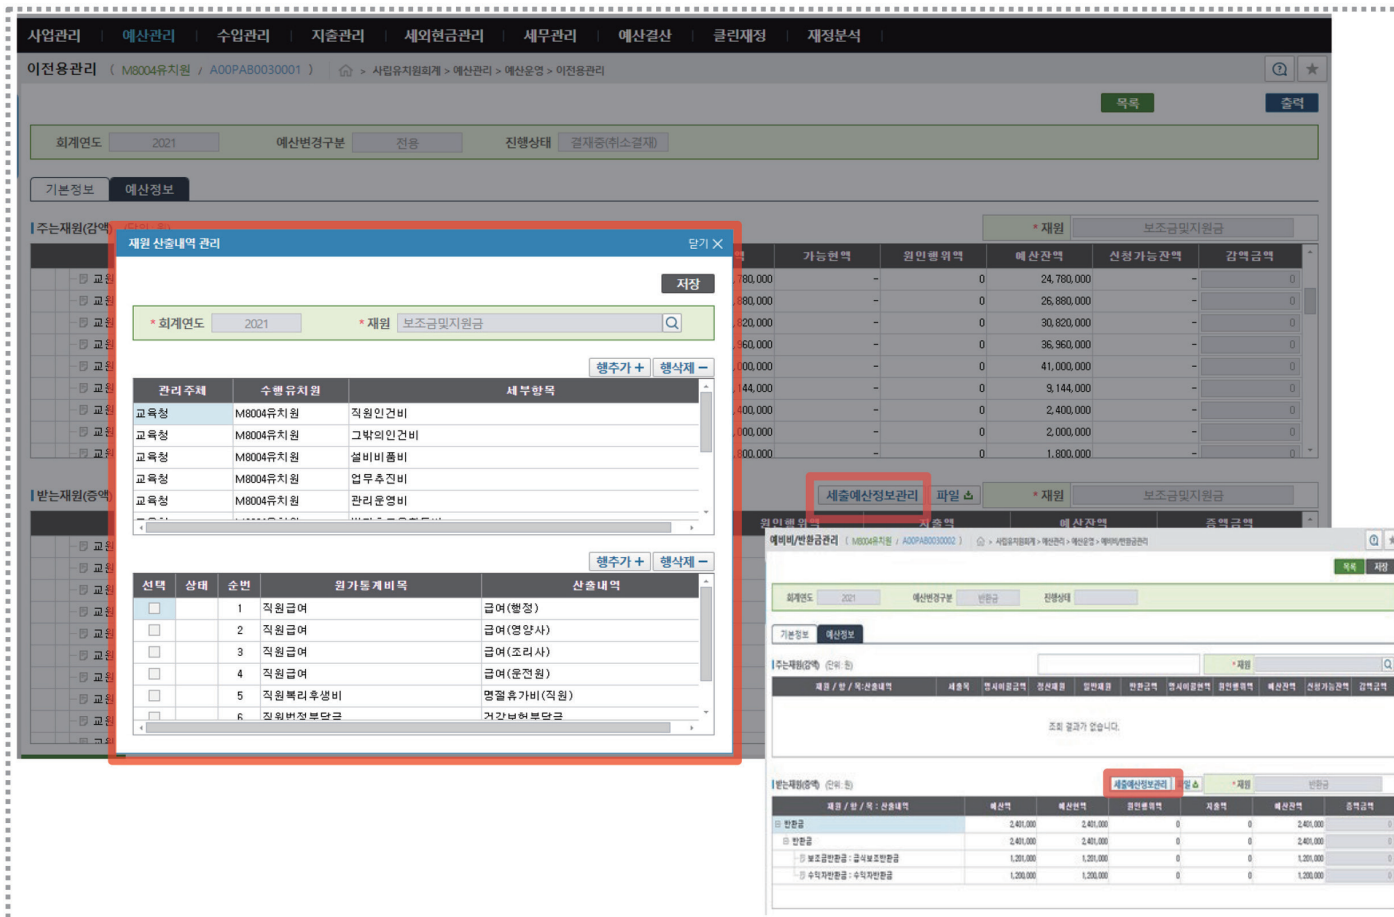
사업관리 | 예산관리 | 수입관리 | 지출관리 | 세외현금관리 | 세무관리 | 예산결산 | 클린재정 | 재정분석

이전용관리 ( M8004유치원 / A00PAB0030001 ) > 사립유치원회계 > 예산관리 > 예산운영 > 이전용관리

목록 출력

회계연도 2021 예산변경구분 전용 진행상태 결재중(취소결재)

기본정보 예산정보

주는재원(감액)

*재원 보조금및지원금

| 가능현액 | 원인행위액 | 예산잔액 | 신청가능잔액 | 감액금액 |
|---|---|---|---|---|
| - | 0 | 24,780,000 | - | 0 |
| - | 0 | 26,880,000 | - | 0 |
| - | 0 | 30,820,000 | - | 0 |
| - | 0 | 36,960,000 | - | 0 |
| - | 0 | 41,000,000 | - | 0 |
| - | 0 | 9,144,000 | - | 0 |
| - | 0 | 2,400,000 | - | 0 |
| - | 0 | 2,000,000 | - | 0 |
| - | 0 | 1,800,000 | - | 0 |

받는재원(증액)

세출예산정보관리 파일 *재원 보조금및지원금

원인행위액 지출액 예산잔액 증액금액

재원 산출내역 관리 닫기

저장

*회계연도 2021 *재원 보조금및지원금

행추가 + 행삭제 −

| 관리주체 | 수행유치원 | 세부항목 |
|---|---|---|
| 교육청 | M8004유치원 | 직원인건비 |
| 교육청 | M8004유치원 | 그밖의인건비 |
| 교육청 | M8004유치원 | 설비비품비 |
| 교육청 | M8004유치원 | 업무추진비 |
| 교육청 | M8004유치원 | 관리운영비 |

행추가 + 행삭제 −

| 선택 | 상태 | 순번 | 원가통계비목 | 산출내역 |
|---|---|---|---|---|
| | | 1 | 직원급여 | 급여(행정) |
| | | 2 | 직원급여 | 급여(영양사) |
| | | 3 | 직원급여 | 급여(조리사) |
| | | 4 | 직원급여 | 급여(운전원) |
| | | 5 | 직원복리후생비 | 명절휴가비(직원) |
| | | 6 | 직원법정부담금 | 건강보험부담금 |

예비비/반환금관리 ( M8004유치원 / A00PAB0030002 ) > 사립유치원회계 > 예산관리 > 예산운영 > 예비비/반환금관리

목록 저장

회계연도 2021 예산변경구분 반환금 진행상태

기본정보 예산정보

주는재원(감액) (단위: 원) *재원

재원 / 항 / 목 : 산출내역 | 세출액 | 명시이월금액 | 전년예산 | 일반예산 | 반환금액 | 명시이월현액 | 원인행위액 | 예산잔액 | 신청가능잔액 | 감액금액

조회 결과가 없습니다.

받는재원(증액) (단위: 원) 세출예산정보관리 파일 *재원 반환금

| 재원 / 항 / 목 : 산출내역 | 예산액 | 예산현액 | 원인행위액 | 지출액 | 예산잔액 | 증액금액 |
|---|---|---|---|---|---|---|
| 반환금 | 2,401,000 | 2,401,000 | 0 | 0 | 2,401,000 | |
| 반환금 | 2,401,000 | 2,401,000 | 0 | 0 | 2,401,000 | |
| 보조금반환금 : 급식보조반환금 | 1,201,000 | 1,201,000 | 0 | 0 | 1,201,000 | |
| 수익자반환금 : 수익자반환금 | 1,200,000 | 1,200,000 | 0 | 0 | 1,200,000 | |